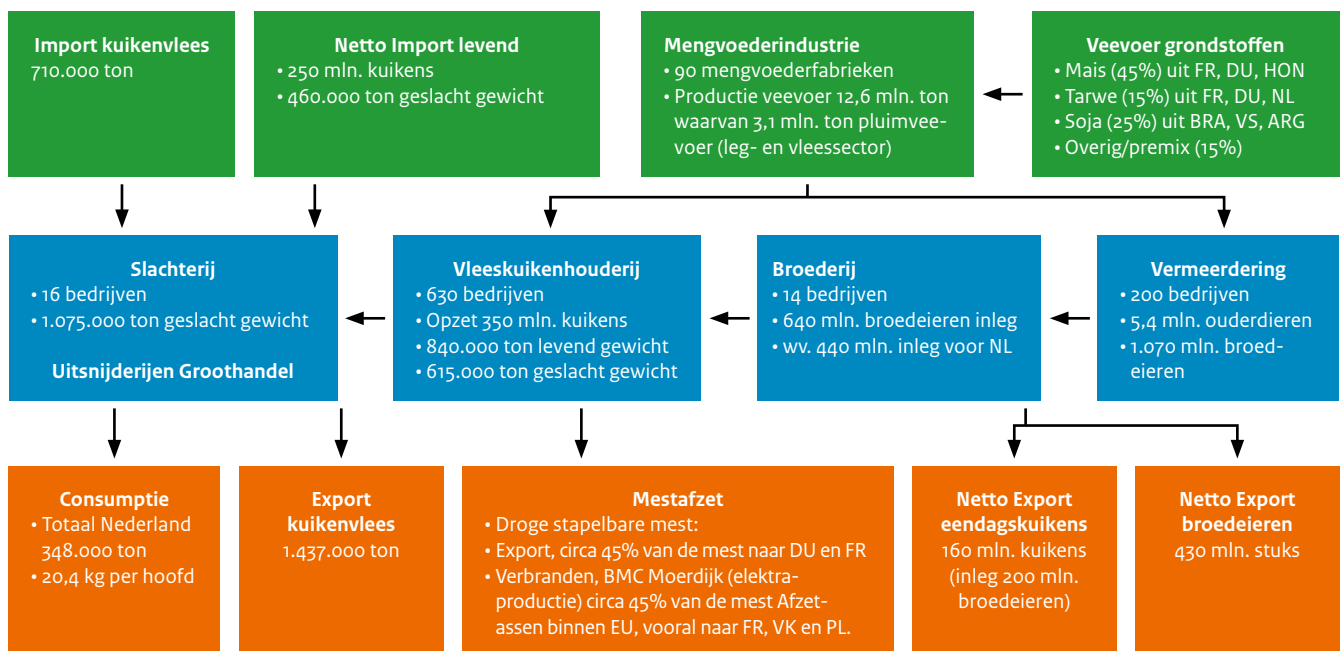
**Import kuikenvlees**
710.000 ton

**Netto Import levend**
• 250 mln. kuikens
• 460.000 ton geslacht gewicht

**Mengvoederindustrie**
• 90 mengvoederfabrieken
• Productie veevoer 12,6 mln. ton waarvan 3,1 mln. ton pluimveevoer (leg- en vleessector)

**Veevoer grondstoffen**
• Mais (45%) uit FR, DU, HON
• Tarwe (15%) uit FR, DU, NL
• Soja (25%) uit BRA, VS, ARG
• Overig/premix (15%)

**Slachterij**
• 16 bedrijven
• 1.075.000 ton geslacht gewicht

**Uitsnijderijen Groothandel**

**Vleeskuikenhouderij**
• 630 bedrijven
• Opzet 350 mln. kuikens
• 840.000 ton levend gewicht
• 615.000 ton geslacht gewicht

**Broederij**
• 14 bedrijven
• 640 mln. broedeieren inleg
• wv. 440 mln. inleg voor NL

**Vermeerdering**
• 200 bedrijven
• 5,4 mln. ouderdieren
• 1.070 mln. broedeieren

**Consumptie**
• Totaal Nederland 348.000 ton
• 20,4 kg per hoofd

**Export kuikenvlees**
1.437.000 ton

**Mestafzet**
• Droge stapelbare mest:
• Export, circa 45% van de mest naar DU en FR
• Verbranden, BMC Moerdijk (elektraproductie) circa 45% van de mest Afzetassen binnen EU, vooral naar FR, VK en PL.

**Netto Export eendagskuikens**
160 mln. kuikens (inleg 200 mln. broedeieren)

**Netto Export broedeieren**
430 mln. stuks